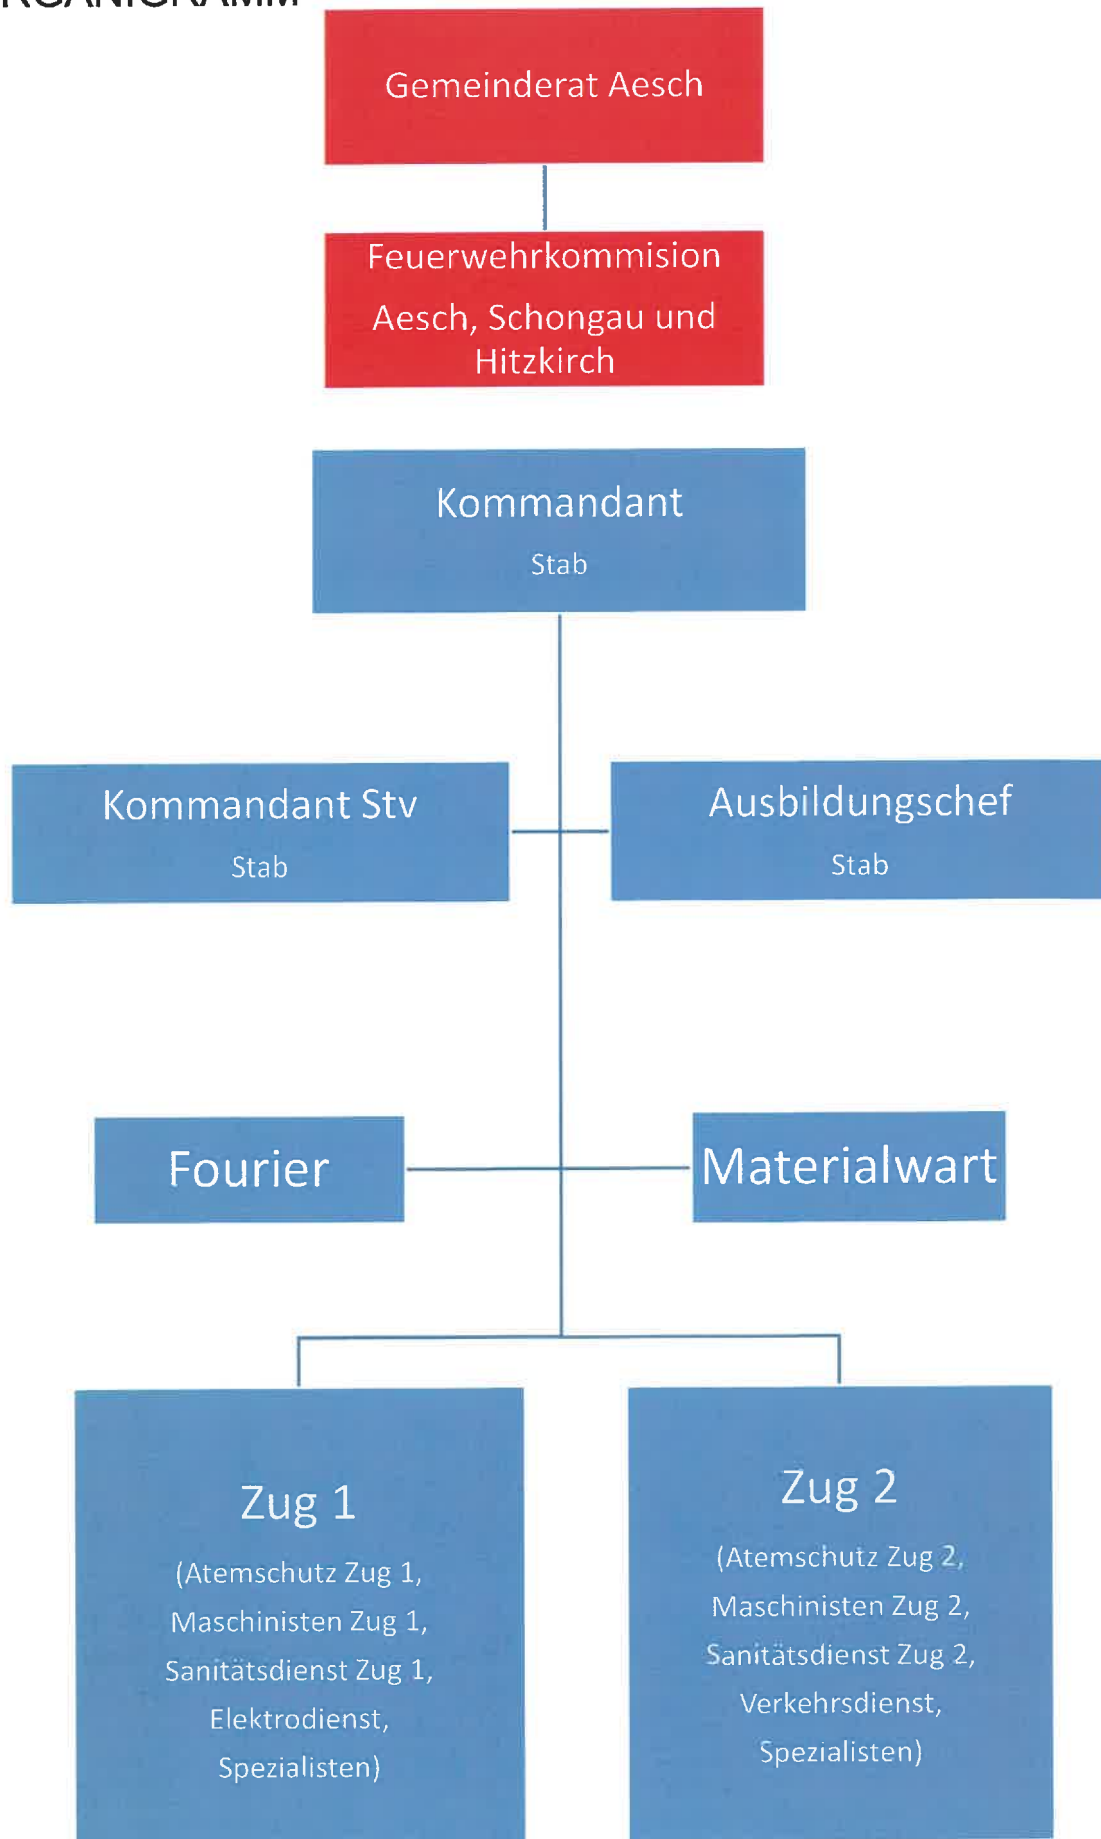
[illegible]

Gemeinderat Aesch

Feuerwehrkommision Aesch, Schongau und Hitzkirch

Kommandant
Stab

Kommandant Stv
Stab

Ausbildungschef
Stab

Fourier

Materialwart

Zug 1
(Atemschutz Zug 1, Maschinisten Zug 1, Sanitätsdienst Zug 1, Elektrodienst, Spezialisten)

Zug 2
(Atemschutz Zug 2, Maschinisten Zug 2, Sanitätsdienst Zug 2, Verkehrsdienst, Spezialisten)